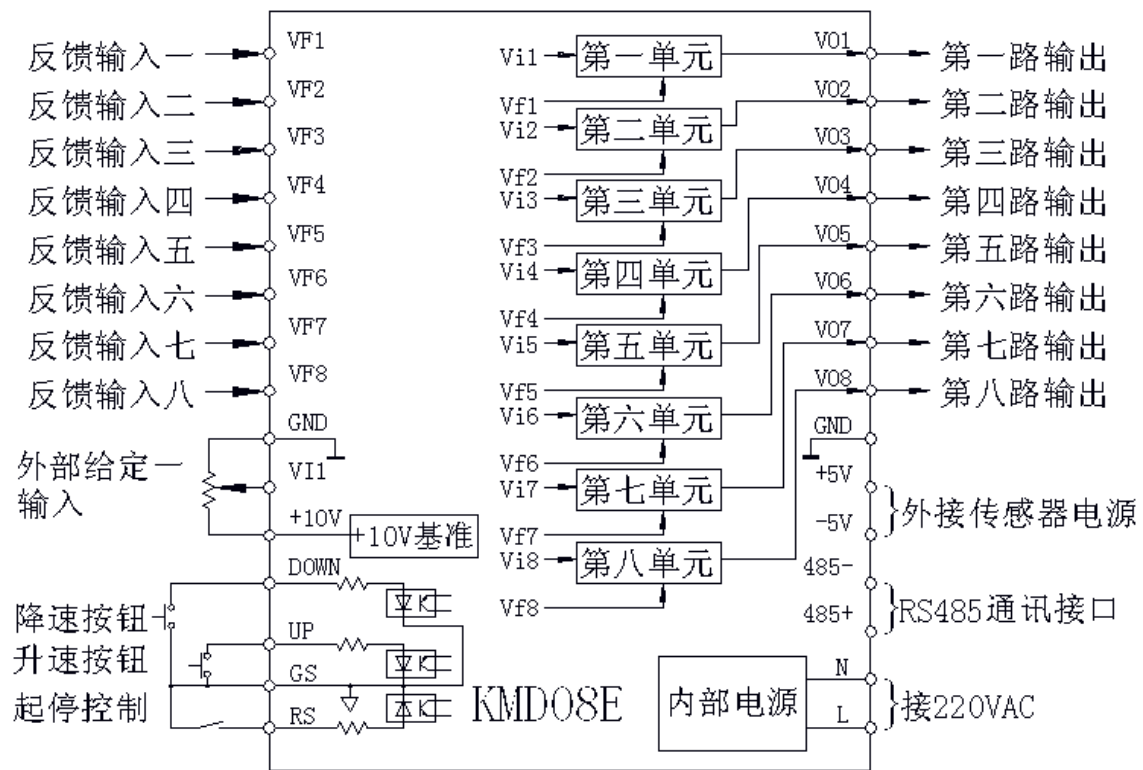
反馈输入一
反馈输入二
反馈输入三
反馈输入四
反馈输入五
反馈输入六
反馈输入七
反馈输入八
外部给定一输入
降速按钮
升速按钮
起停控制

VF1
VF2
VF3
VF4
VF5
VF6
VF7
VF8
GND
VI1
+10V
+10V基准
DOWN
UP
GS
RS
KMD08E

Vi1 第一单元
Vf1
Vi2 第二单元
Vf2
Vi3 第三单元
Vf3
Vi4 第四单元
Vf4
Vi5 第五单元
Vf5
Vi6 第六单元
Vf6
Vi7 第七单元
Vf7
Vi8 第八单元
Vf8

VO1 第一路输出
VO2 第二路输出
VO3 第三路输出
VO4 第四路输出
VO5 第五路输出
VO6 第六路输出
VO7 第七路输出
VO8 第八路输出
GND
+5V
-5V
外接传感器电源
485-
485+
RS485通讯接口
内部电源
N
L
接220VAC